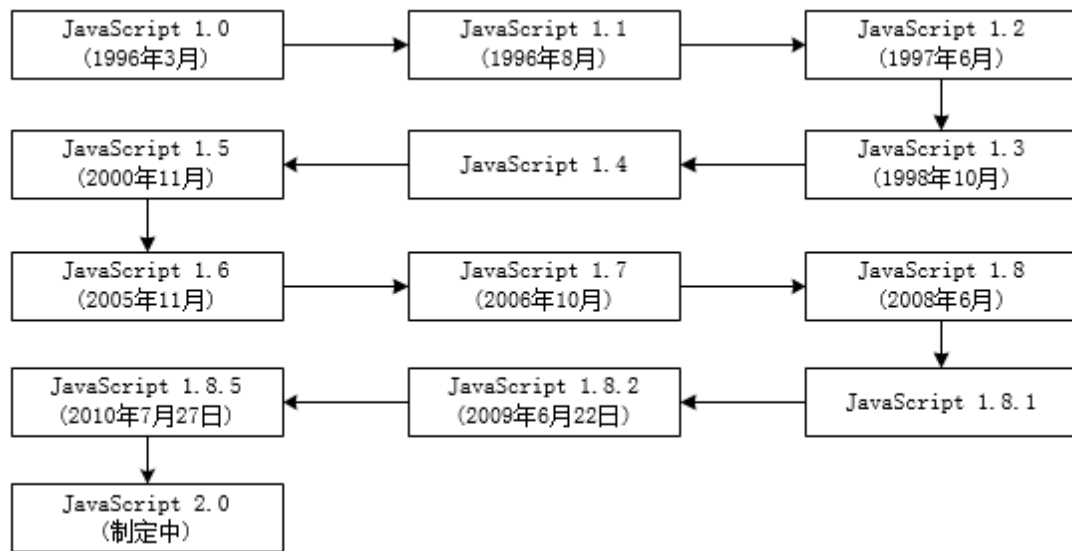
JavaScript 1.0
（1996年3月）

JavaScript 1.1
（1996年8月）

JavaScript 1.2
（1997年6月）

JavaScript 1.3
（1998年10月）

JavaScript 1.4

JavaScript 1.5
（2000年11月）

JavaScript 1.6
（2005年11月）

JavaScript 1.7
（2006年10月）

JavaScript 1.8
（2008年6月）

JavaScript 1.8.1

JavaScript 1.8.2
（2009年6月22日）

JavaScript 1.8.5
（2010年7月27日）

JavaScript 2.0
（制定中）